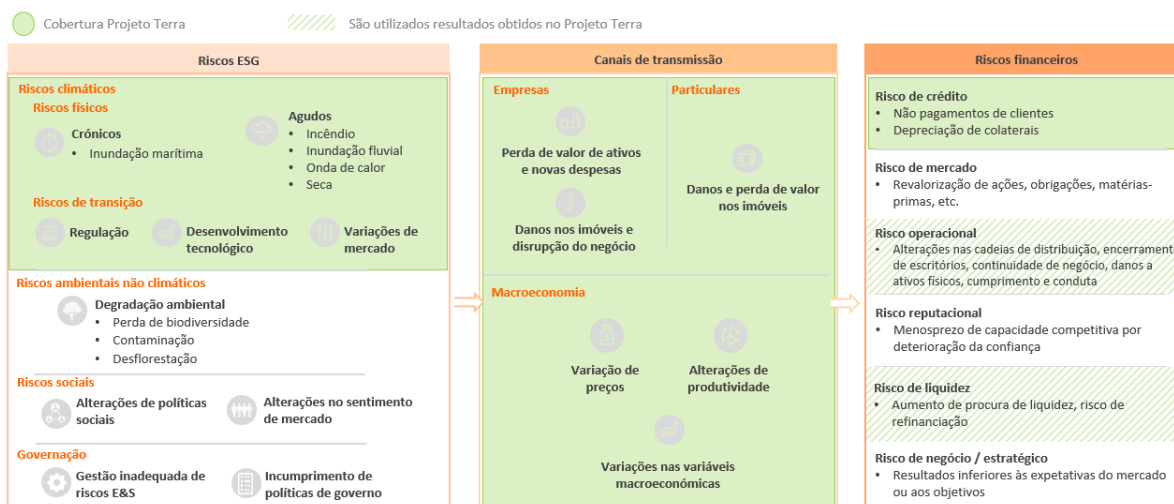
Cobertura Projeto Terra

São utilizados resultados obtidos no Projeto Terra

Riscos ESG

Riscos climáticos

Riscos físicos

Crónicos
• Inundação marítima

Agudos
• Incêndio
• Inundação fluvial
• Onda de calor
• Seca

Riscos de transição

Regulação

Desenvolvimento tecnológico

Variações de mercado

Riscos ambientais não climáticos

Degradação ambiental
• Perda de biodiversidade
• Contaminação
• Desflorestação

Riscos sociais

Alterações de políticas sociais

Alterações no sentimento de mercado

Governação

Gestão inadequada de riscos E&S

Incumprimento de políticas de governo

Canais de transmissão

Empresas

Perda de valor de ativos e novas despesas

Danos nos imóveis e disrupção do negócio

Particulares

Danos e perda de valor nos imóveis

Macroeconomia

Variação de preços

Alterações de produtividade

Variações nas variáveis macroeconómicas

Riscos financeiros

Risco de crédito
• Não pagamentos de clientes
• Depreciação de colaterais

Risco de mercado
• Revalorização de ações, obrigações, matérias-primas, etc.

Risco operacional
• Alterações nas cadeias de distribuição, encerramento de escritórios, continuidade de negócio, danos a ativos físicos, cumprimento e conduta

Risco reputacional
• Menosprezo de capacidade competitiva por deterioração da confiança

Risco de liquidez
• Aumento de procura de liquidez, risco de refinanciação

Risco de negócio / estratégico
• Resultados inferiores às expetativas do mercado ou aos objetivos